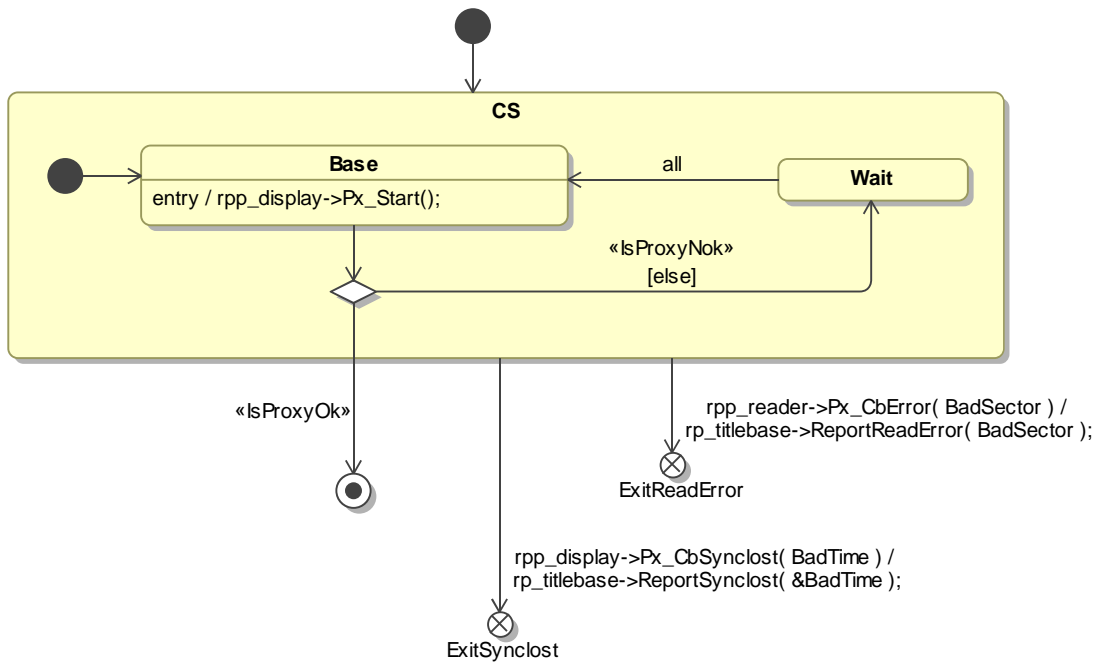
CS

Base

entry / rpp_display->Px_Start();

all

Wait

«IsProxyNok»
[else]

«IsProxyOk»

rpp_reader->Px_CbError( BadSector ) /
rp_titlebase->ReportReadError( BadSector );

ExitReadError

rpp_display->Px_CbSynclost( BadTime ) /
rp_titlebase->ReportSynclost( &BadTime );

ExitSynclost